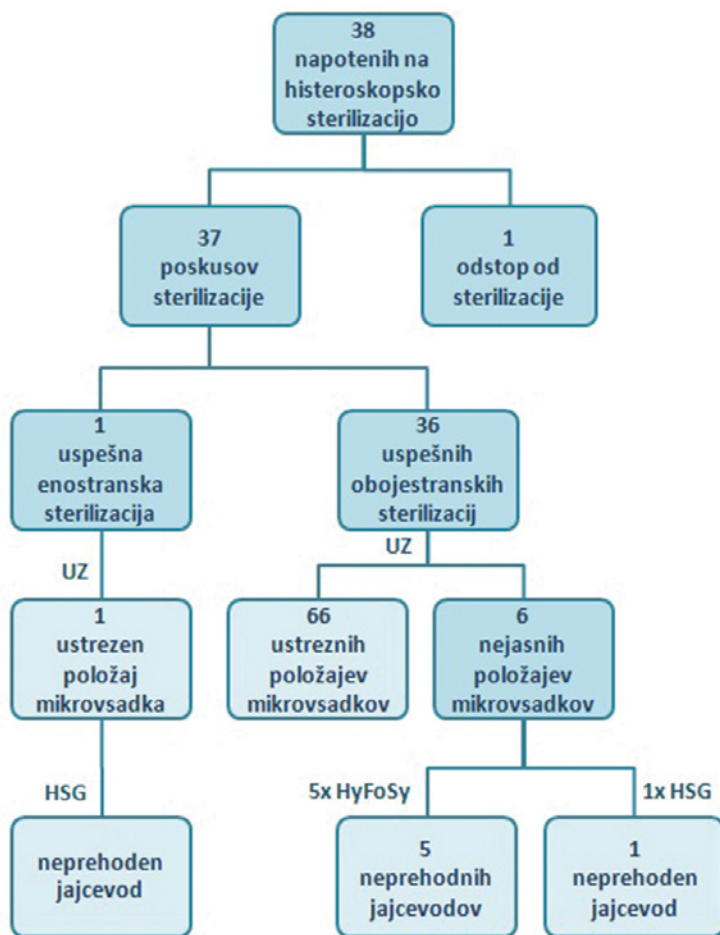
38
napotenih na
histeroskopsko
sterilizacijo

37
poskusov
sterilizacije

1
odstop od
sterilizacije

1
uspešna
enostranska
sterilizacija

36
uspešnih
obojestranskih
sterilizacij

UZ

1
ustrezen
položaj
mikrovsadka

UZ

66
ustreznih
položajev
mikrovsadkov

6
nejasnih
položajev
mikrovsadkov

HSG

neprehoden
jajcevod

5x HyFoSy

5
neprehodnih
jajcevodov

1x HSG

1
neprehoden
jajcevod